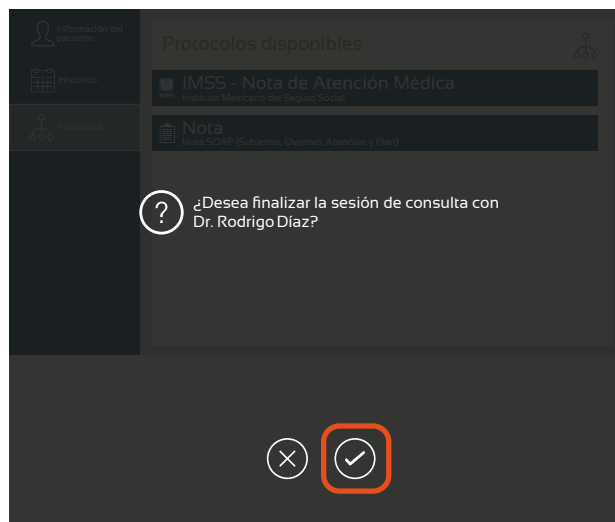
Información del paciente

Histórico

Protocolos

Protocolos disponibles

IMSS - Nota de Atención Médica
Instituto Mexicano del Seguro Social

Nota
Nota SOAP (Subjetivo, Objetivo, Atención y Plan)

?

¿Desea finalizar la sesión de consulta con Dr. Rodrigo Díaz?